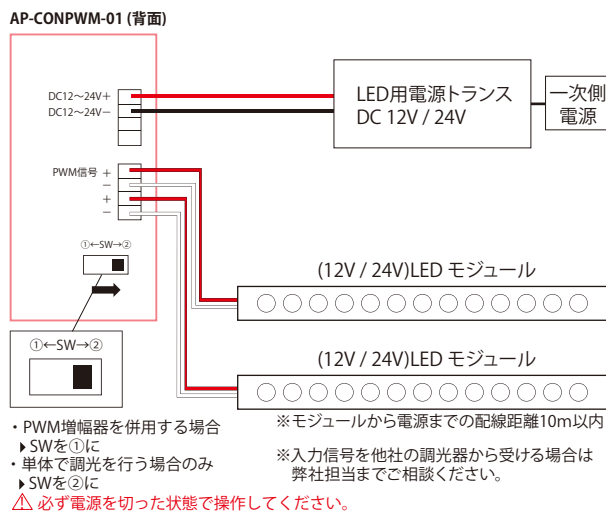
AP-CONPWM-01 (背面)

DC12～24V＋
DC12～24V－

LED用電源トランス
DC 12V / 24V

一次側
電源

PWM信号 ＋
－
＋
－

①←SW→②

①←SW→②

(12V / 24V)LED モジュール

(12V / 24V)LED モジュール

※モジュールから電源までの配線距離10m以内

・PWM増幅器を併用する場合
▸SWを①に
・単体で調光を行う場合のみ
▸SWを②に

※入力信号を他社の調光器から受ける場合は弊社担当までご相談ください。

⚠ 必ず電源を切った状態で操作してください。